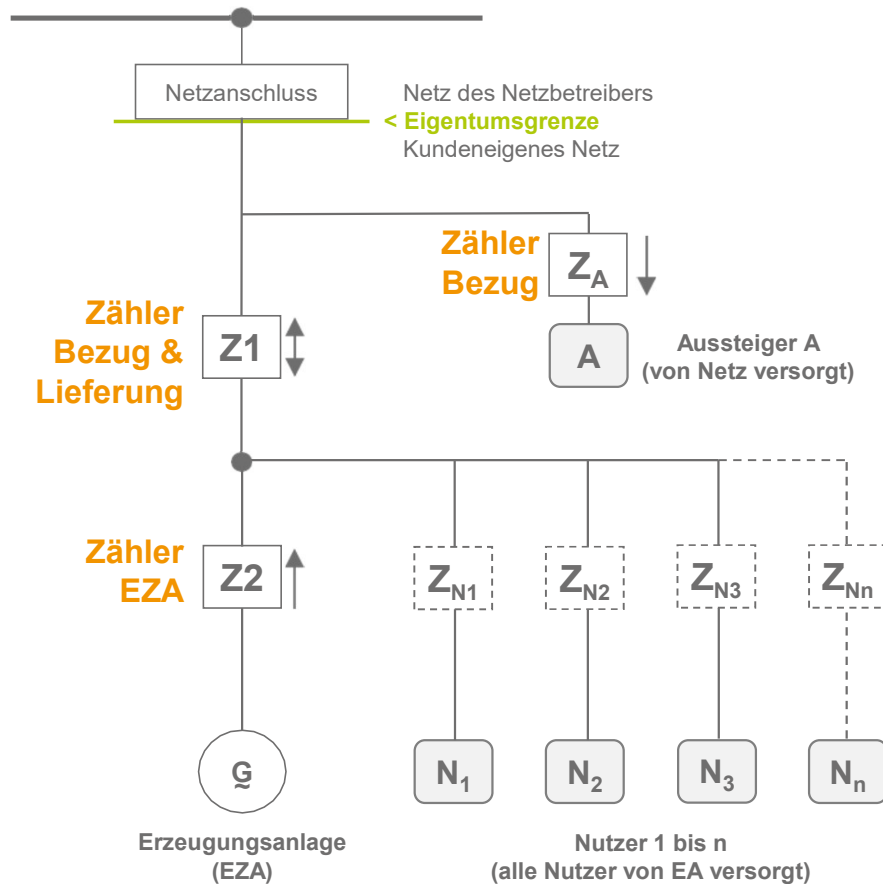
Netzanschluss

Netz des Netzbetreibers
< Eigentumsgrenze
Kundeneigenes Netz

Zähler Bezug

$Z_A$

A

Aussteiger A
(von Netz versorgt)

Zähler Bezug & Lieferung

Z1

Zähler EZA

Z2

$Z_{N1}$

$Z_{N2}$

$Z_{N3}$

$Z_{Nn}$

G

$N_1$

$N_2$

$N_3$

$N_n$

Erzeugungsanlage
(EZA)

Nutzer 1 bis n
(alle Nutzer von EA versorgt)